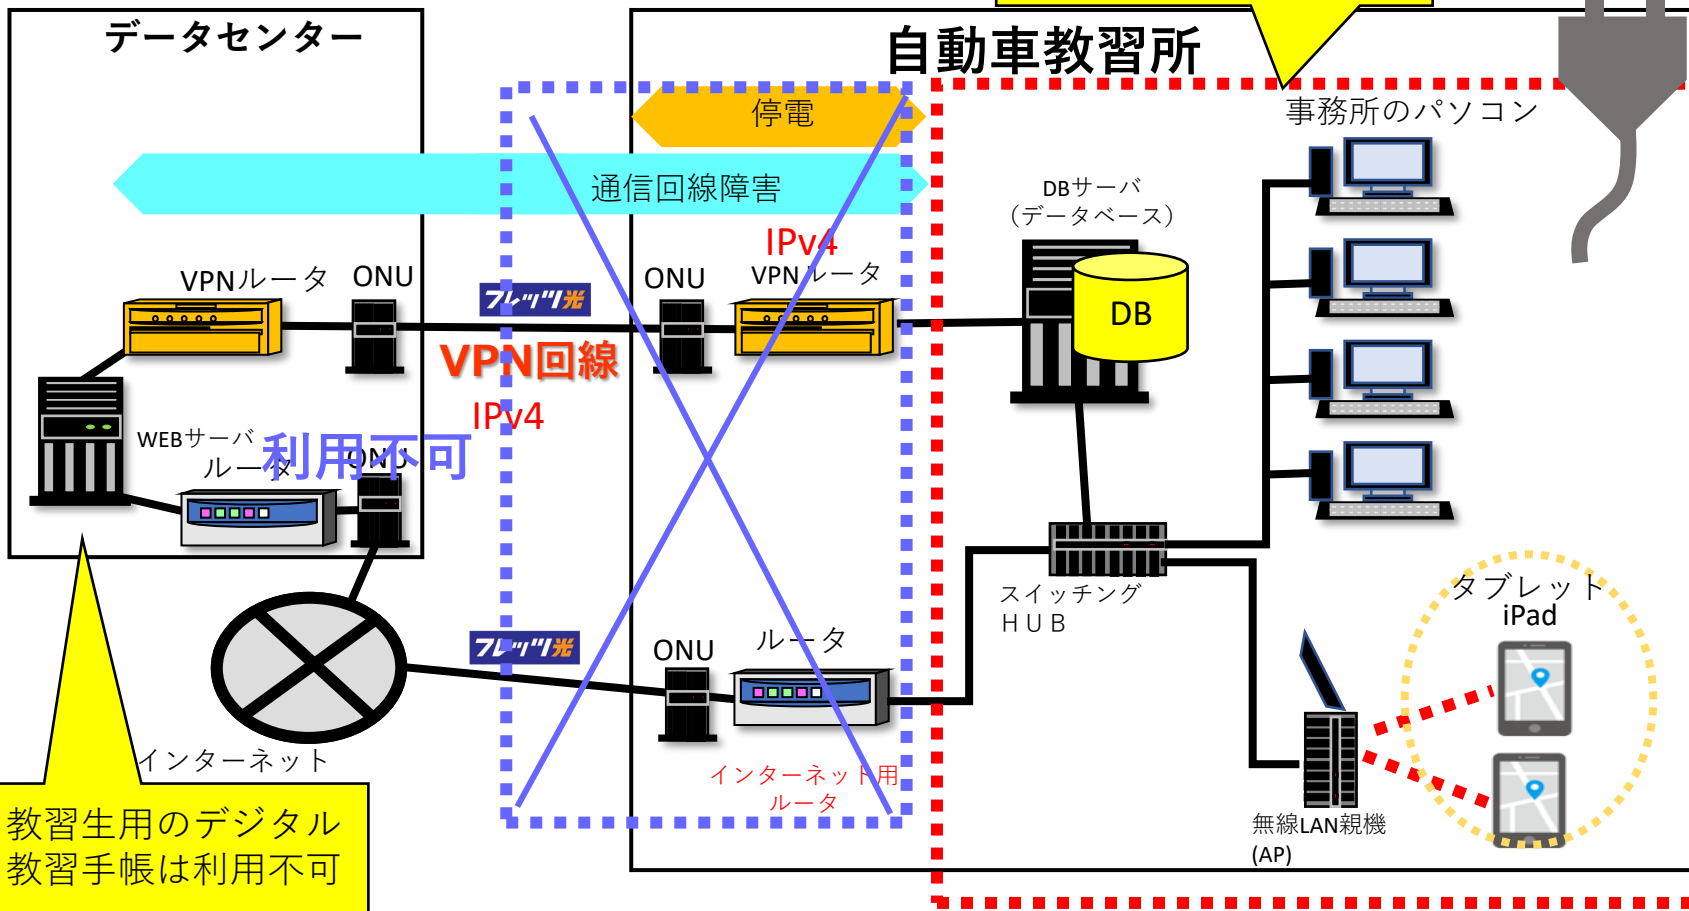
データセンター

自動車教習所

停電

通信回線障害

事務所のパソコン

DBサーバ
（データベース）

DB

VPNルータ

ONU

フレッツ光

ONU

IPv4
VPNルータ

VPN回線

IPv4

WEBサーバ

ルータ

利用不可

ONU

スイッチング
ＨＵＢ

タブレット
iPad

フレッツ光

ONU

ルータ

インターネット

インターネット用
ルータ

無線LAN親機
(AP)

教習生用のデジタル
教習手帳は利用不可